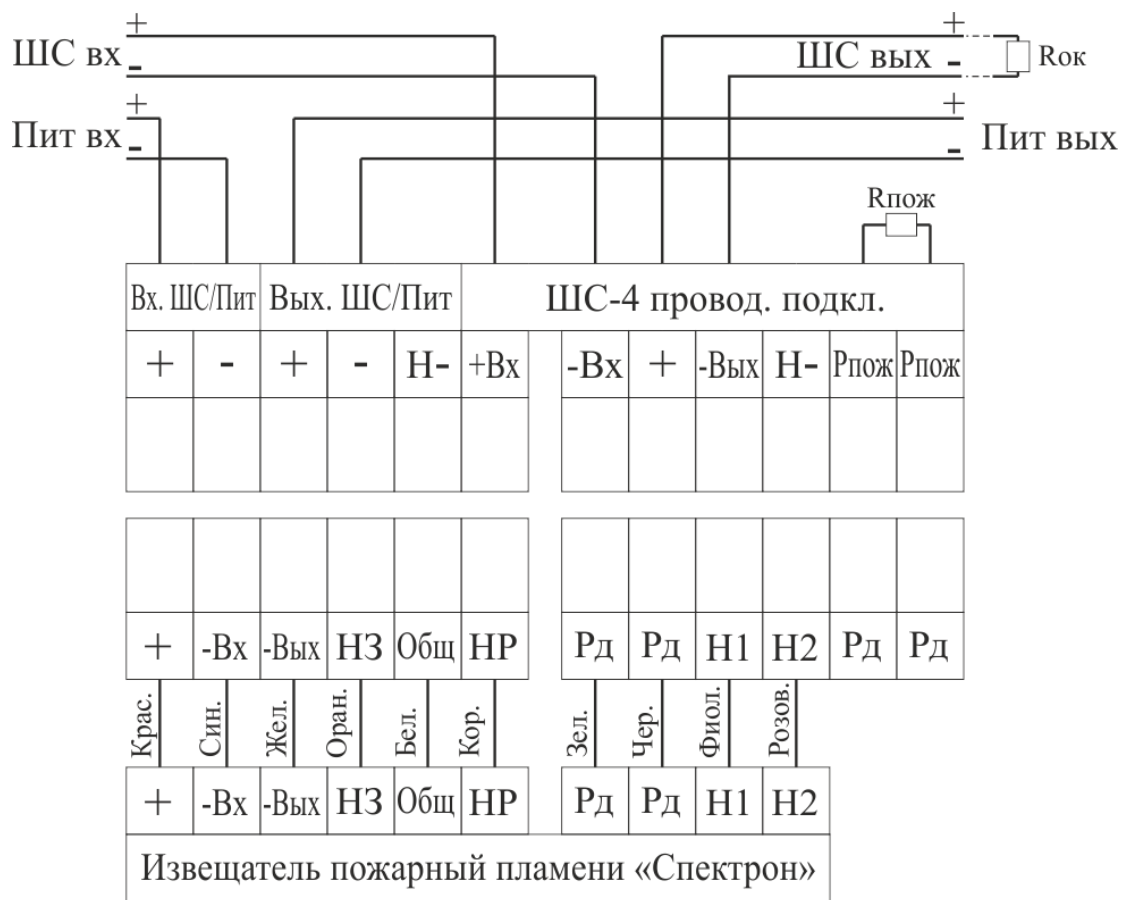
+
ШС вх -

+
Пит вх -

+
ШС вых -
Rок

+
Пит вых -

Rпож

| Вх. ШС/Пит | | Вых. ШС/Пит | | | ШС-4 провод. подкл. | | | | | | |
|---|---|---|---|---|---|---|---|---|---|---|---|
| + | - | + | - | Н- | +Вх | -Вх | + | -Вых | Н- | Рпож | Рпож |
| | | | | | | | | | | | |

| | | | | | | | | | | | |
|---|---|---|---|---|---|---|---|---|---|---|---|
| + | -Вх | -Вых | НЗ | Общ | НР | Рд | Рд | Н1 | Н2 | Рд | Рд |

Крас. Син. Жел. Оран. Бел. Кор. Зел. Чер. Фиол. Розов.

| + | -Вх | -Вых | НЗ | Общ | НР | Рд | Рд | Н1 | Н2 |
|---|---|---|---|---|---|---|---|---|---|

Извещатель пожарный пламени «Спектрон»